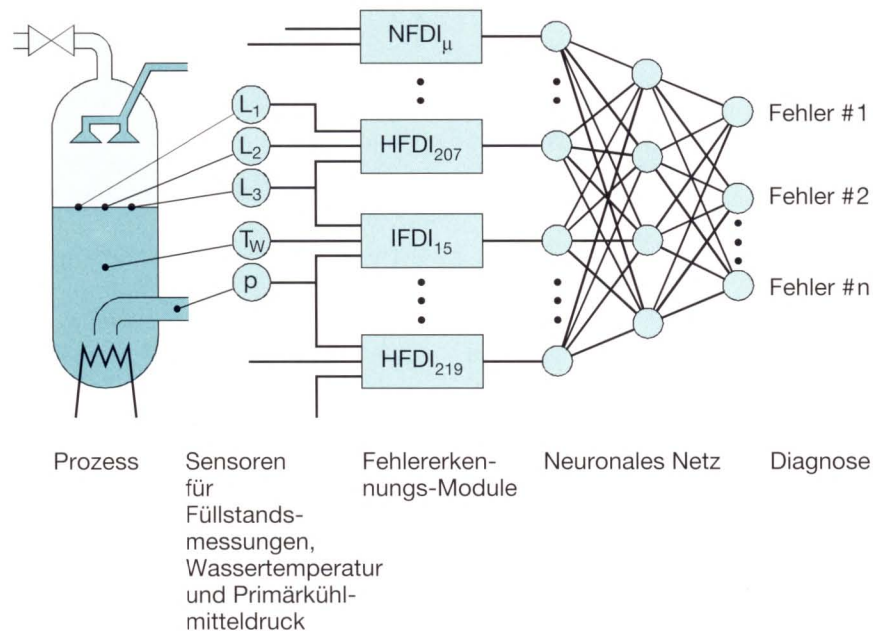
$NFDI_{\mu}$

$L_1$

$L_2$

$L_3$

$T_W$

p

$HFDI_{207}$

$IFDI_{15}$

$HFDI_{219}$

Fehler #1

Fehler #2

Fehler #n

Prozess

Sensoren für Füllstandsmessungen, Wassertemperatur und Primärkühlmitteldruck

Fehlererkennungs-Module

Neuronales Netz

Diagnose